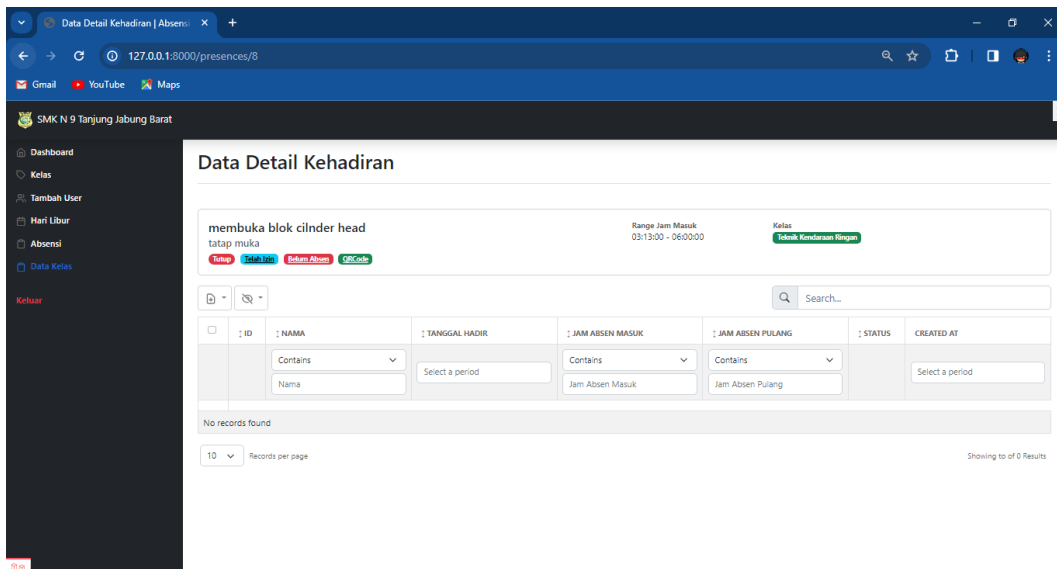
Data Detail Kehadiran | Absensi ×

127.0.0.1:8000/presences/8

Gmail YouTube Maps

SMK N 9 Tanjung Jabung Barat

Dashboard
Kelas
Tambah User
Hari Libur
Absensi
Data Kelas

Keluar

Data Detail Kehadiran

membuka blok cilnder head
tatap muka
Tutup Telah Izin Belum Absen QRCode

Range Jam Masuk
03:13:00 - 06:00:00

Kelas
Teknik Kendaraan Ringan

Search...

| | ID | NAMA | TANGGAL HADIR | JAM ABSEN MASUK | JAM ABSEN PULANG | STATUS | CREATED AT |
|---|---|---|---|---|---|---|---|
| | | Contains / Nama | Select a period | Contains / Jam Absen Masuk | Contains / Jam Absen Pulang | | Select a period |

No records found

10 Records per page

Showing to of 0 Results